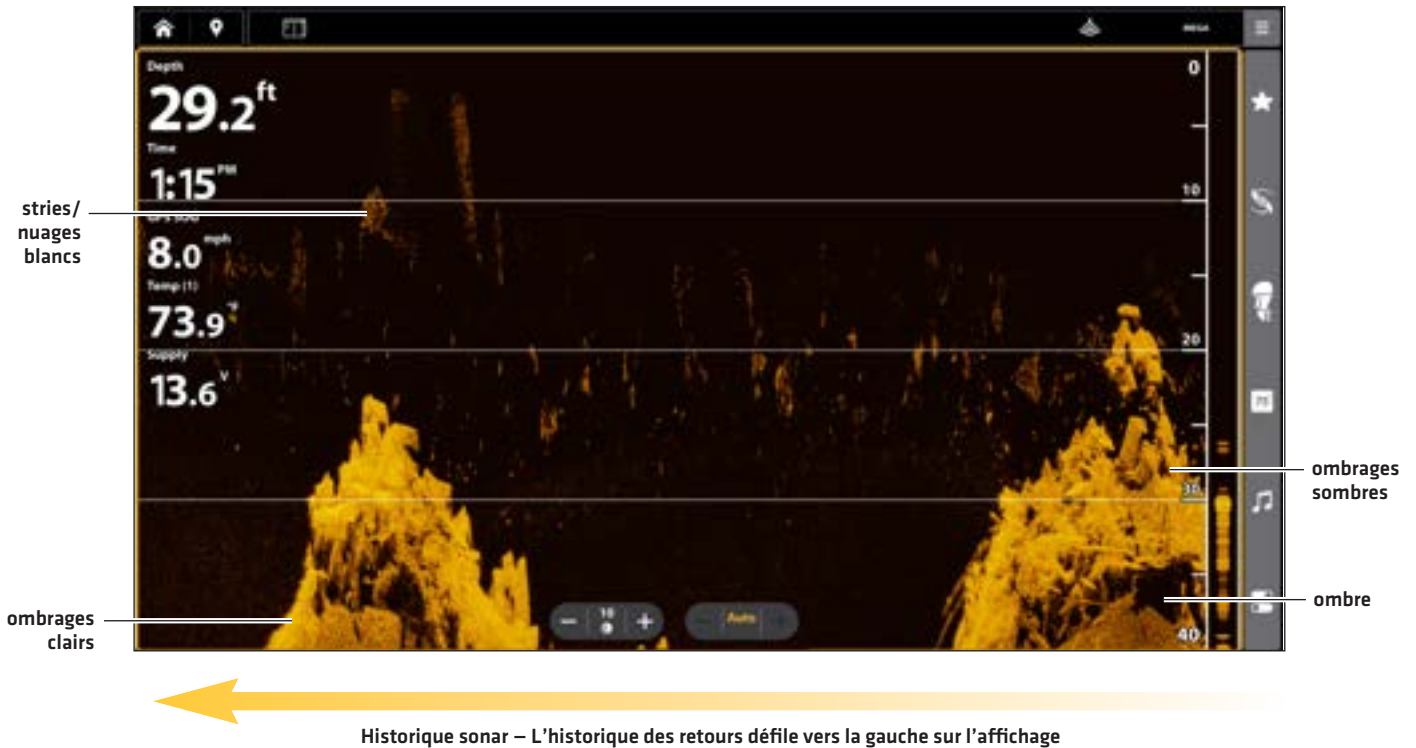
MEGA

Depth
29.2 ft
Time
1:15 PM
GPS SOG
8.0 mph
Temp (1)
73.9 °F
Supply
13.6 V

0
10
20
30
40

stries/ nuages blancs

ombrages sombres

ombre

ombrages clairs

10
Auto

Historique sonar – L'historique des retours défile vers la gauche sur l'affichage